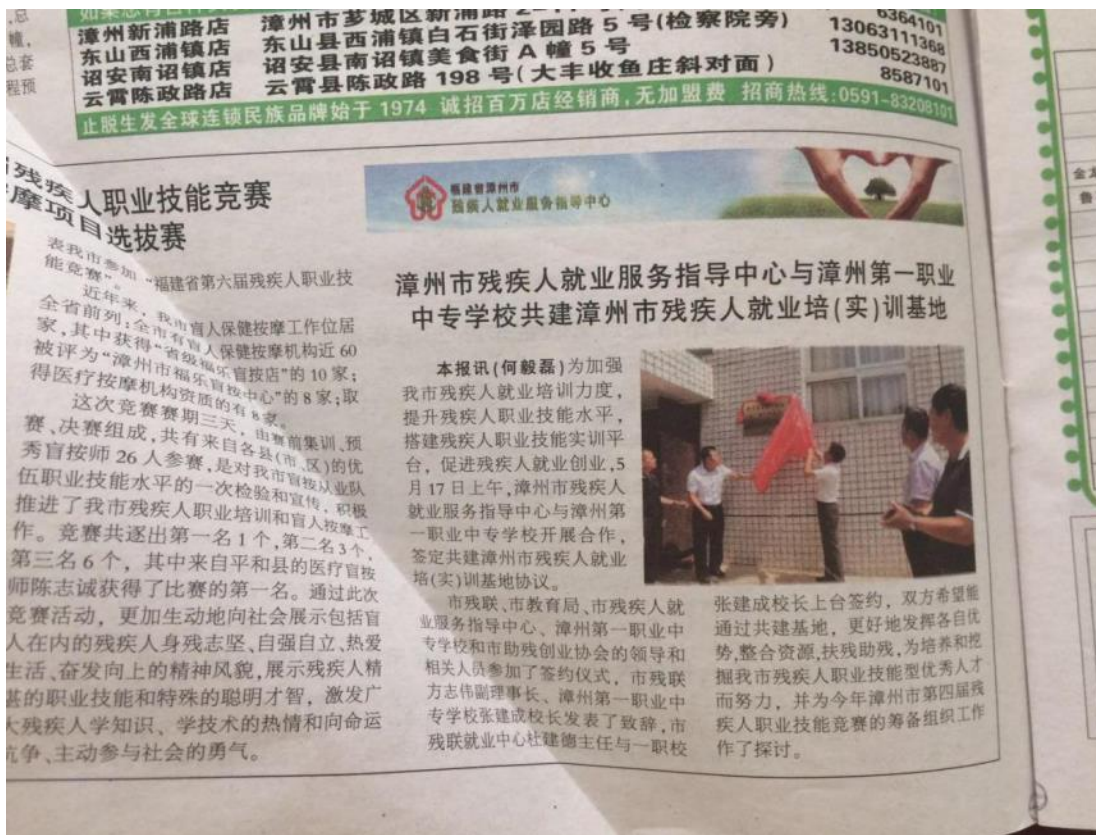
漳州市新浦路店 漳州市芗城区新浦路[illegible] 6364101
东山西浦镇店 东山县西浦镇白石街泽园路 5 号(检察院旁) 13063111368
诏安南诏镇店 诏安县南诏镇美食街 A 幢 5 号 13850523887
云霄陈政路店 云霄县陈政路 198 号(大丰收鱼庄斜对面) 8587101
止脱生发全球连锁民族品牌始于 1974 诚招百万店经销商,无加盟费 招商热线:0591-83208101

残疾人职业技能竞赛
摩项目选拔赛

表我市参加"福建省第六届残疾人职业技能竞赛"。

近年来,我市盲人保健按摩工作位居全省前列,全市有盲人保健按摩机构近 60 家,其中获得"省级福乐盲按店"的 10 家;被评为"漳州市福乐盲按中心"的 8 家;取得医疗按摩机构资质的有 8 家。

这次竞赛赛期三天,由赛前集训、预赛、决赛组成,共有来自各县(市、区)的优秀盲按师 26 人参赛,是对我市盲按从业队伍职业技能水平的一次检验和宣传,积极推进了我市残疾人职业培训和盲人按摩工作。竞赛共逐出第一名 1 个,第二名 3 个,第三名 6 个,其中来自平和县的医疗盲按师陈志诚获得了比赛的第一名。通过此次竞赛活动,更加生动地向社会展示包括盲人在内的残疾人身残志坚、自强自立、热爱生活、奋发向上的精神风貌,展示残疾人精湛的职业技能和特殊的聪明才智,激发广大残疾人学知识、学技术的热情和向命运抗争、主动参与社会的勇气。

福建省漳州市
残疾人就业服务指导中心

漳州市残疾人就业服务指导中心与漳州第一职业中专学校共建漳州市残疾人就业培(实)训基地

本报讯(何毅磊)为加强我市残疾人就业培训力度,提升残疾人职业技能水平,搭建残疾人职业技能实训平台,促进残疾人就业创业,5 月 17 日上午,漳州市残疾人就业服务指导中心与漳州第一职业中专学校开展合作,签定共建漳州市残疾人就业培(实)训基地协议。

市残联、市教育局、市残疾人就业服务指导中心、漳州第一职业中专学校和市助残创业协会的领导和相关人员参加了签约仪式,市残联方志伟副理事长、漳州第一职业中专学校张建成校长发表了致辞,市残联就业中心杜建德主任与一职校张建成校长上台签约,双方希望能通过共建基地,更好地发挥各自优势,整合资源,扶残助残,为培养和挖掘我市残疾人职业技能型优秀人才而努力,并为今年漳州市第四届残疾人职业技能竞赛的筹备组织工作作了探讨。